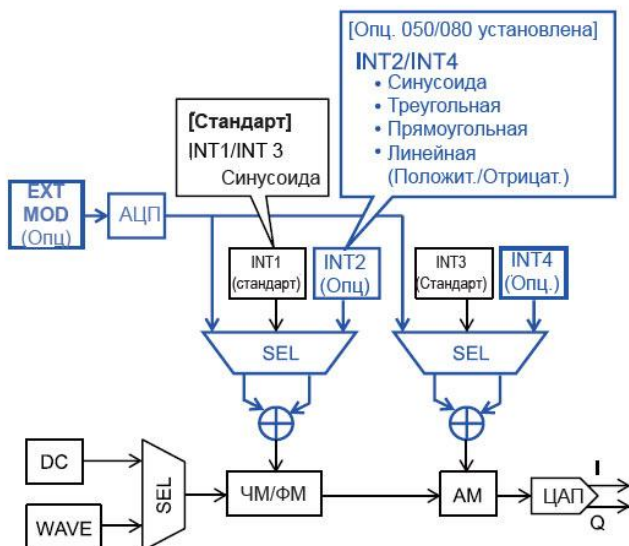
[Опц. 050/080 установлена]

INT2/INT4
• Синусоида
• Треугольная
• Прямоугольная
• Линейная (Положит./Отрицат.)

[Стандарт]
INT1/INT 3
Синусоида

EXT MOD (Опц)

АЦП

INT1 (стандарт)

INT2 (Опц)

INT3 (Стандарт)

INT4 (Опц.)

SEL

SEL

DC

WAVE

SEL

ЧМ/ФМ

АМ

ЦАП

I

Q